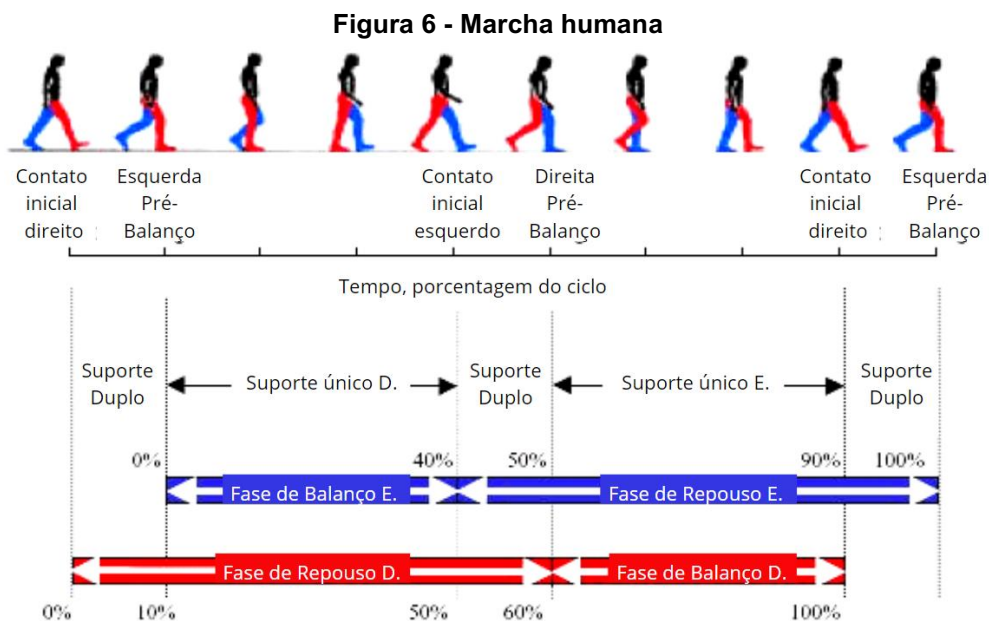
Figura 6 - Marcha humana

Contato inicial direito

Esquerda Pré-Balanço

Contato inicial esquerdo

Direita Pré-Balanço

Contato inicial direito

Esquerda Pré-Balanço

Tempo, porcentagem do ciclo

Suporte Duplo

Suporte único D.

Suporte Duplo

Suporte único E.

Suporte Duplo

0%

40%

50%

90%

100%

Fase de Balanço E.

Fase de Repouso E.

Fase de Repouso D.

Fase de Balanço D.

0%

10%

50%

60%

100%